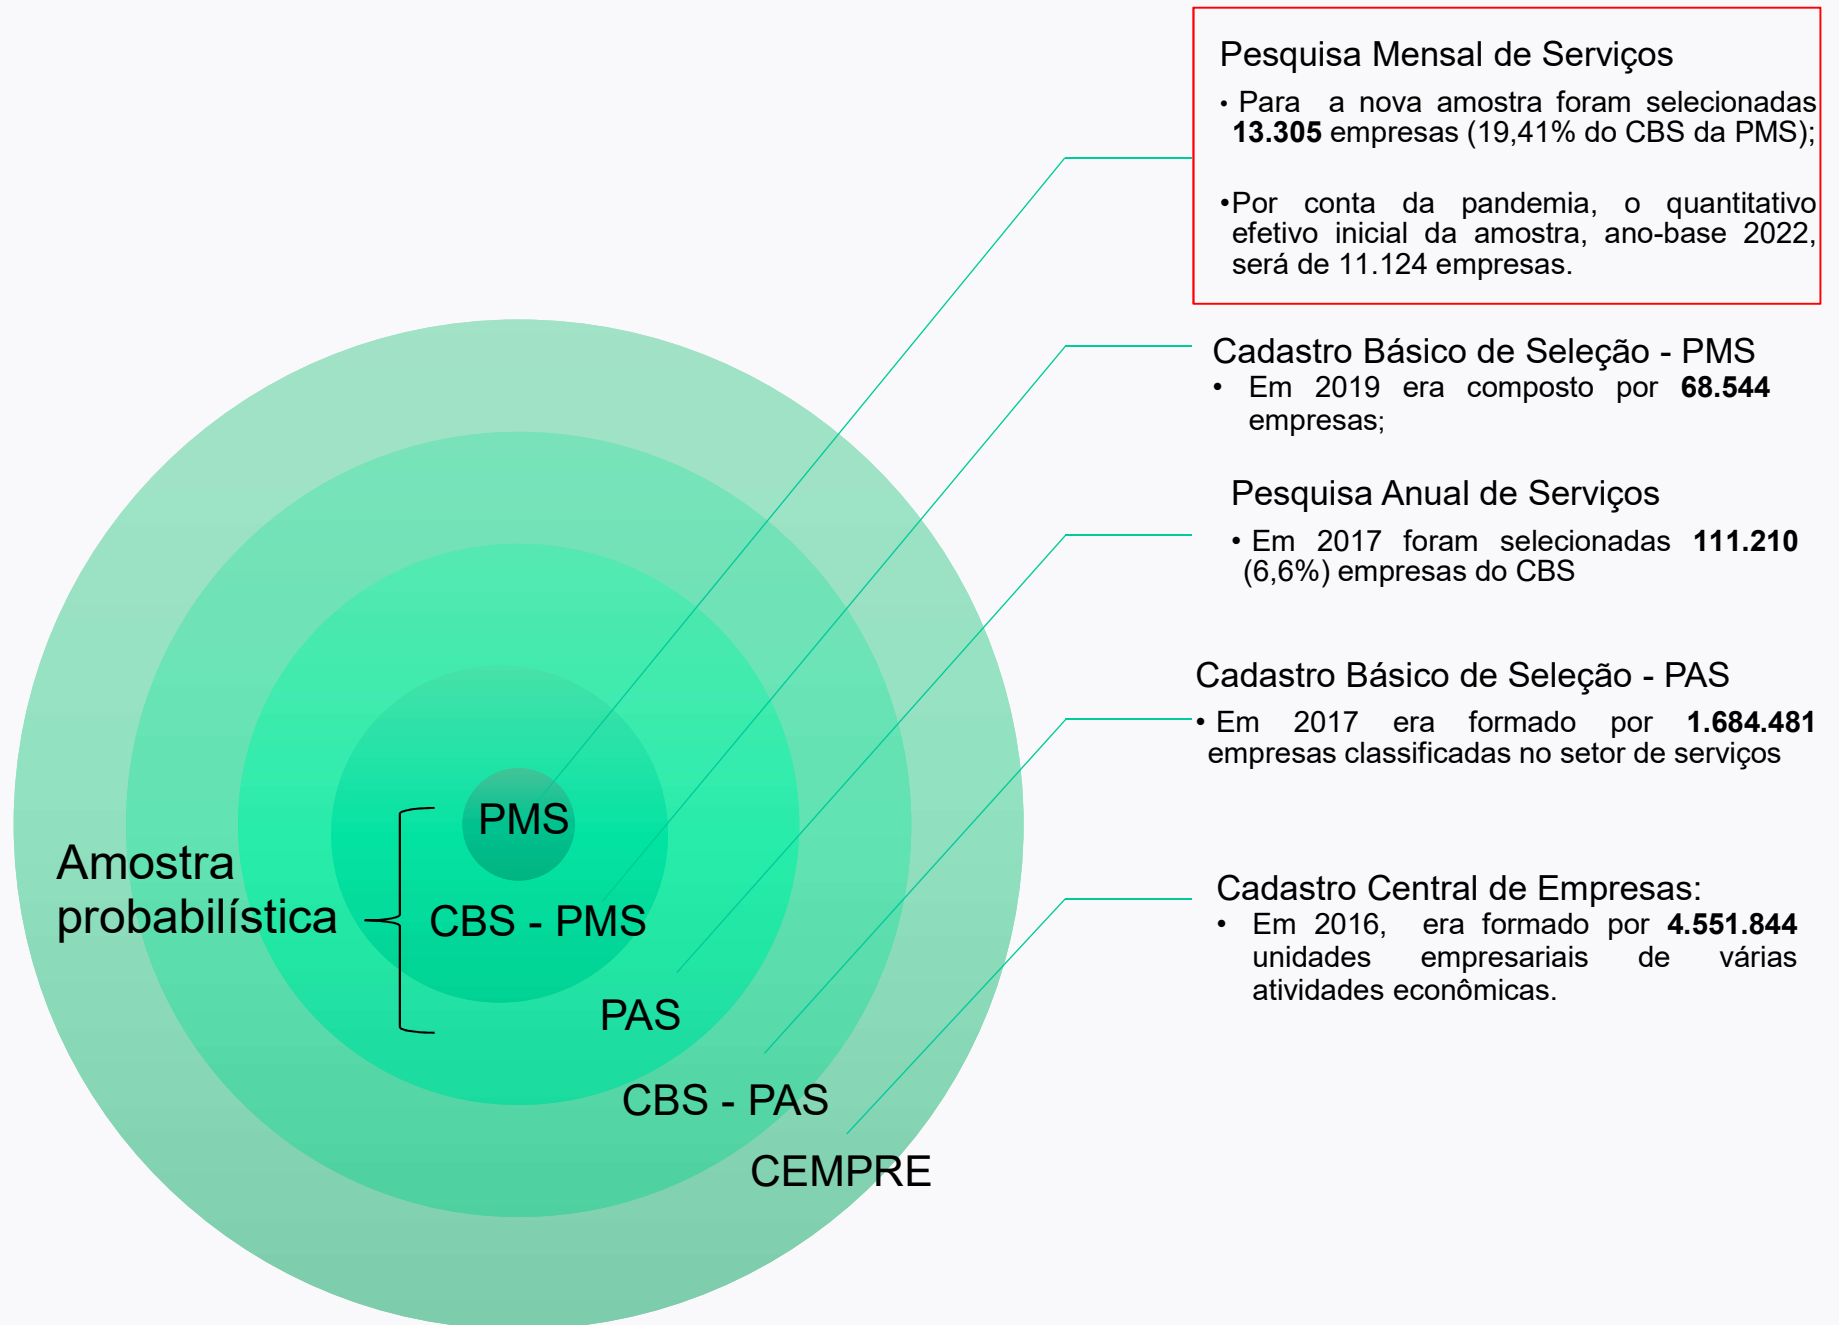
Pesquisa Mensal de Serviços

• Para a nova amostra foram selecionadas **13.305** empresas (19,41% do CBS da PMS);

•Por conta da pandemia, o quantitativo efetivo inicial da amostra, ano-base 2022, será de 11.124 empresas.

Cadastro Básico de Seleção - PMS

• Em 2019 era composto por **68.544** empresas;

Pesquisa Anual de Serviços

• Em 2017 foram selecionadas **111.210** (6,6%) empresas do CBS

Cadastro Básico de Seleção - PAS

• Em 2017 era formado por **1.684.481** empresas classificadas no setor de serviços

Cadastro Central de Empresas:

• Em 2016, era formado por **4.551.844** unidades empresariais de várias atividades econômicas.

Amostra probabilística

PMS

CBS - PMS

PAS

CBS - PAS

CEMPRE